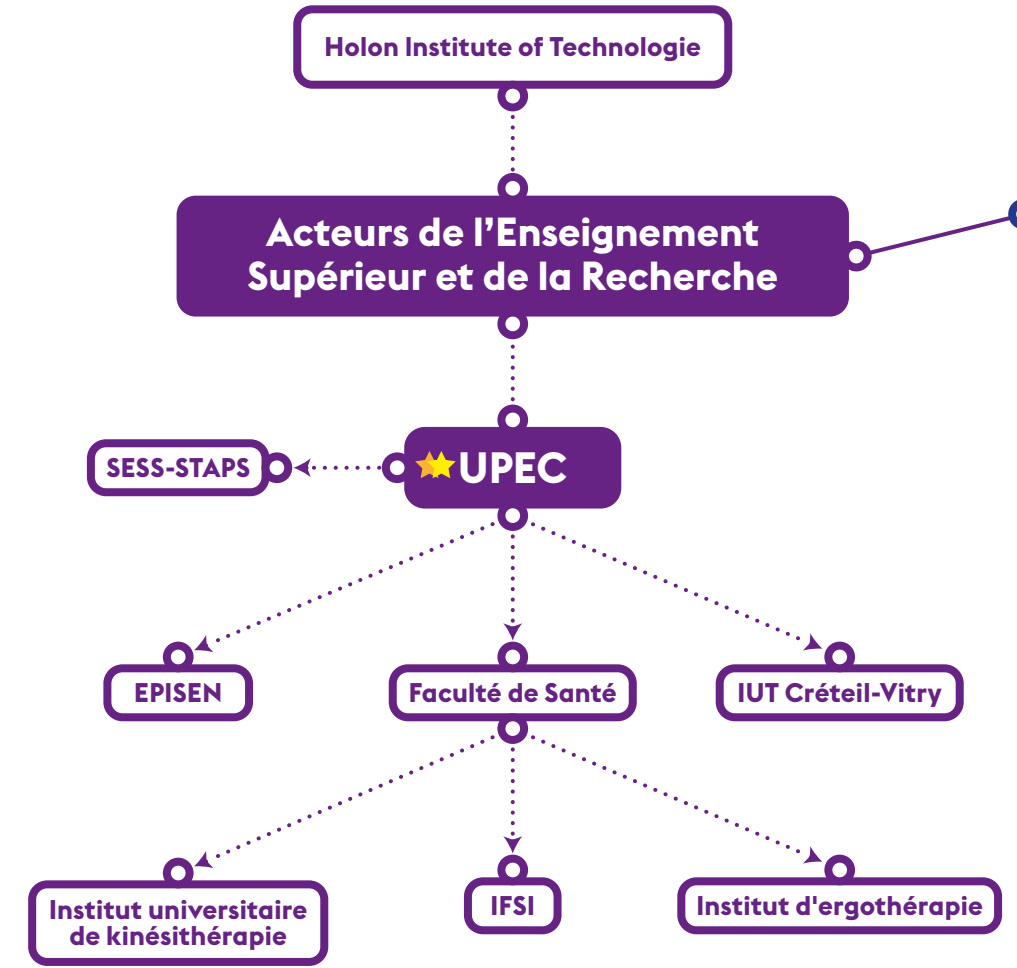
Holon Institute of Technologie

Acteurs de l’Enseignement Supérieur et de la Recherche

SESS-STAPS

UPEC

EPISEN

Faculté de Santé

IUT Créteil-Vitry

Institut universitaire de kinésithérapie

IFSI

Institut d'ergothérapie